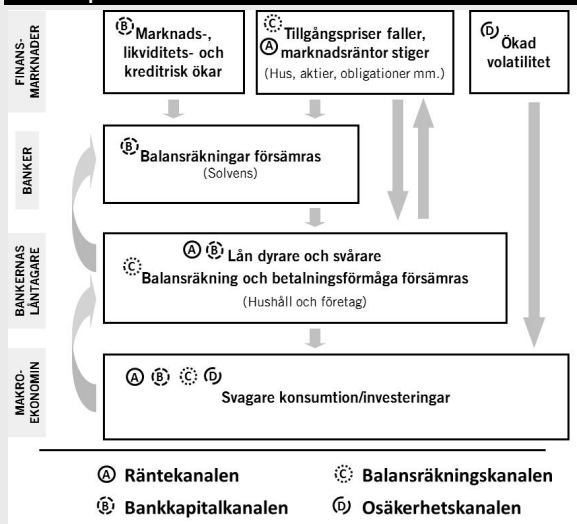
FINANSMARKNADER

B Marknads-, likviditets- och kreditrisk ökar

C Tillgångspriser faller, A marknadsräntor stiger
(Hus, aktier, obligationer mm.)

D Ökad volatilitet

BANKER

B Balansräkningar försämras
(Solvens)

BANKERNAS LÅNTAGARE

A B Lån dyrare och svårare
C Balansräkning och betalningsförmåga försämras
(Hushåll och företag)

MAKROEKONOMIN

A B C D
Svagare konsumtion/investeringar

A Räntekanalen
C Balansräkningskanalen
B Bankkapitalkanalen
D Osäkerhetskanalen